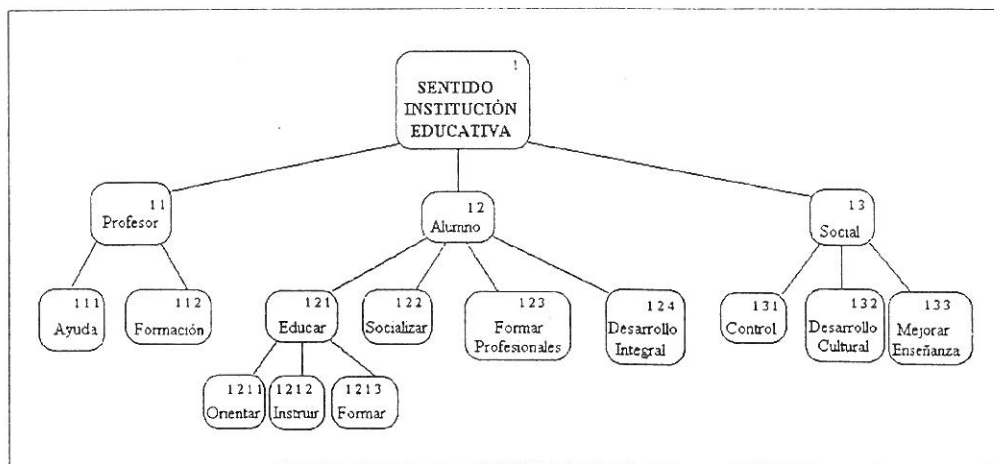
1
SENTIDO INSTITUCIÓN EDUCATIVA

11
Profesor

12
Alumno

13
Social

111
Ayuda

112
Formación

121
Educar

122
Socializar

123
Formar Profesionales

124
Desarrollo Integral

131
Control

132
Desarrollo Cultural

133
Mejorar Enseñanza

1211
Orientar

1212
Instruir

1213
Formar